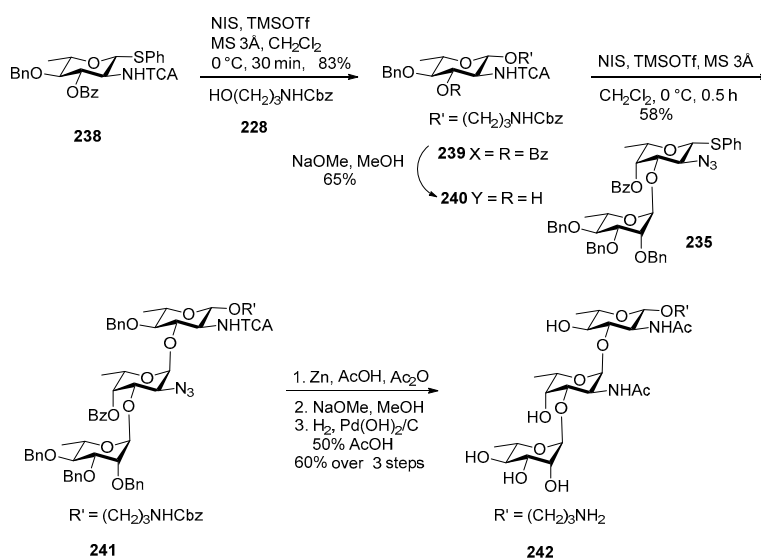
NIS, TMSOTf
MS 3Å, $CH_2Cl_2$
0 °C, 30 min, 83%
$HO(CH_2)_3NHCbz$
228

BnO
SPh
NHTCA
OBz
238

BnO
OR'
NHTCA
OR
R' = $(CH_2)_3NHCbz$

NIS, TMSOTf, MS 3Å
$CH_2Cl_2$, 0 °C, 0.5 h
58%

NaOMe, MeOH
65%

239 X = R = Bz
240 Y = R = H

SPh
$N_3$
BzO
BnO
BnO
OBn
235

BnO
OR'
NHTCA
$N_3$
BzO
BnO
BnO
OBn
R' = $(CH_2)_3NHCbz$
241

1. Zn, AcOH, $Ac_2O$
2. NaOMe, MeOH
3. $H_2$, $Pd(OH)_2/C$
50% AcOH
60% over 3 steps

HO
OR'
NHAc
NHAc
HO
HO
HO
OH
R' = $(CH_2)_3NH_2$
242